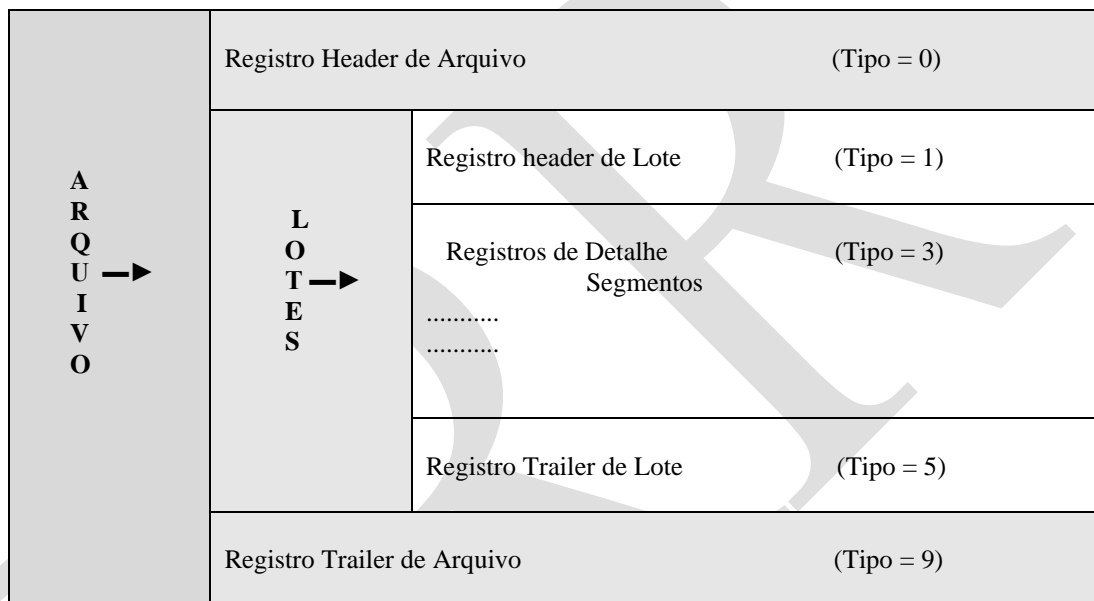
A
R
Q
U
I
V
O

Registro Header de Arquivo (Tipo = 0)

L
O
T
E
S

Registro header de Lote (Tipo = 1)

Registros de Detalhe (Tipo = 3)
Segmentos
...........
...........

Registro Trailer de Lote (Tipo = 5)

Registro Trailer de Arquivo (Tipo = 9)